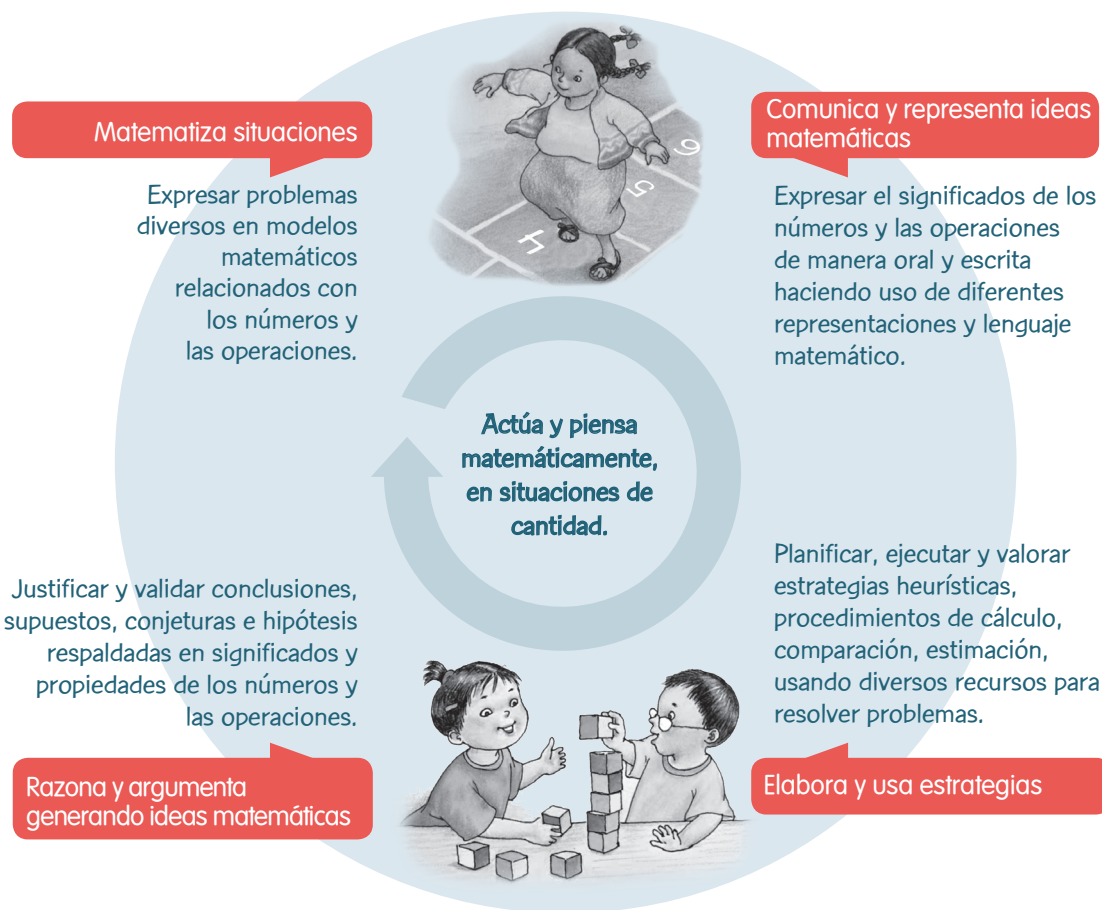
Matematiza situaciones

Expresar problemas diversos en modelos matemáticos relacionados con los números y las operaciones.

Comunica y representa ideas matemáticas

Expresar el significados de los números y las operaciones de manera oral y escrita haciendo uso de diferentes representaciones y lenguaje matemático.

Actúa y piensa matemáticamente, en situaciones de cantidad.

Justificar y validar conclusiones, supuestos, conjeturas e hipótesis respaldadas en significados y propiedades de los números y las operaciones.

Razona y argumenta generando ideas matemáticas

Planificar, ejecutar y valorar estrategias heurísticas, procedimientos de cálculo, comparación, estimación, usando diversos recursos para resolver problemas.

Elabora y usa estrategias